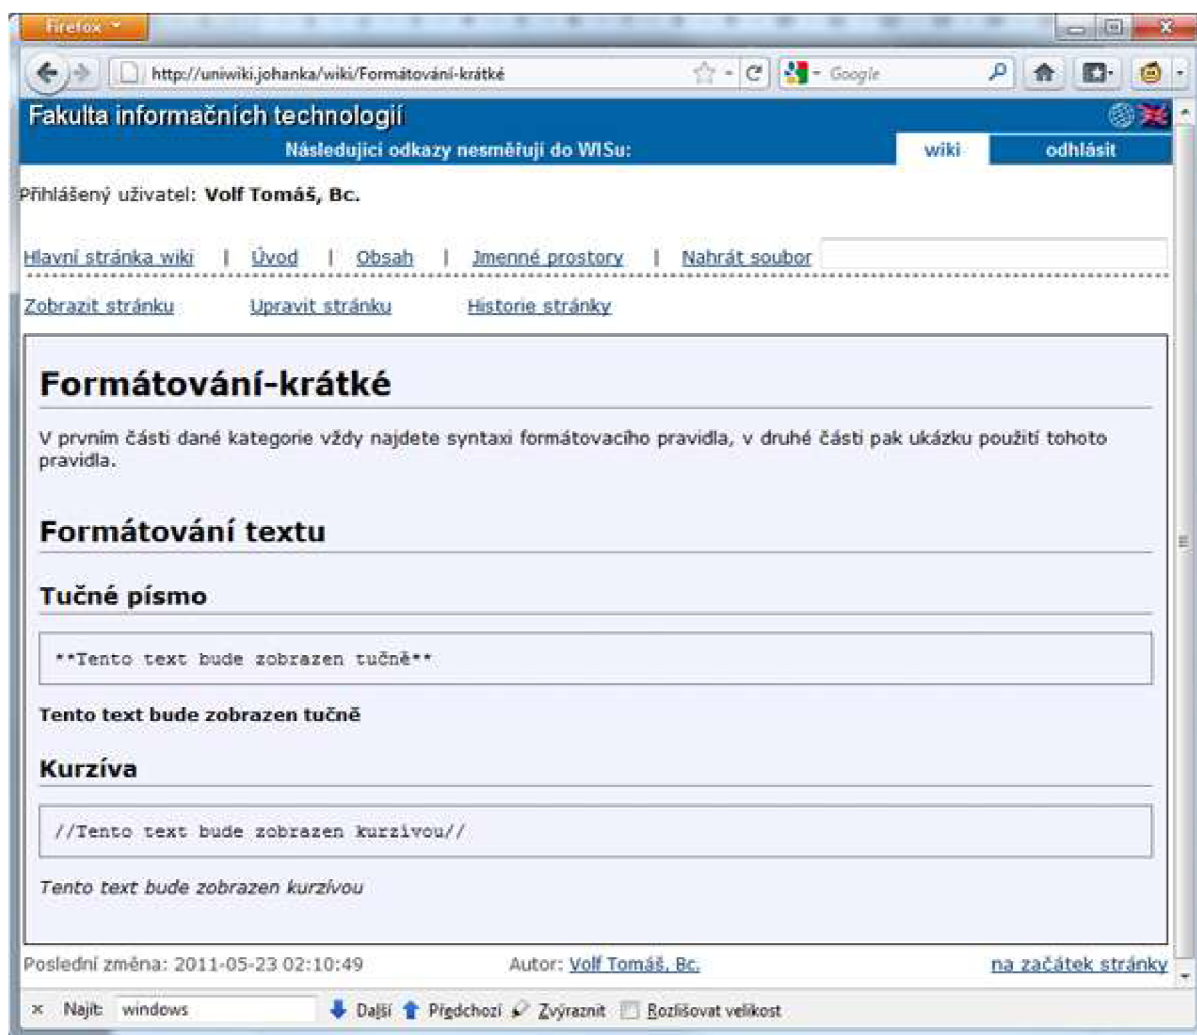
Firefox

http://uniwiki.johanka/wiki/Formátování-krátké

Google

Fakulta informačních technologií

Následující odkazy nesměřují do WISu:

wiki

odhlásit

Přihlášený uživatel: Volf Tomáš, Bc.

Hlavní stránka wiki | Úvod | Obsah | Jmenné prostory | Nahrát soubor

Zobrazit stránku Upravit stránku Historie stránky

Formátování-krátké

V prvním části dané kategorie vždy najdete syntaxi formátovacího pravidla, v druhé části pak ukázku použití tohoto pravidla.

Formátování textu

Tučné písmo

**Tento text bude zobrazen tučně**

Tento text bude zobrazen tučně

Kurzíva

//Tento text bude zobrazen kurzivou//

Tento text bude zobrazen kurzívou

Poslední změna: 2011-05-23 02:10:49

Autor: Volf Tomáš, Bc.

na začátek stránky

× Najít: windows

Další Předchozí Zvýraznit Rozlišovat velikost